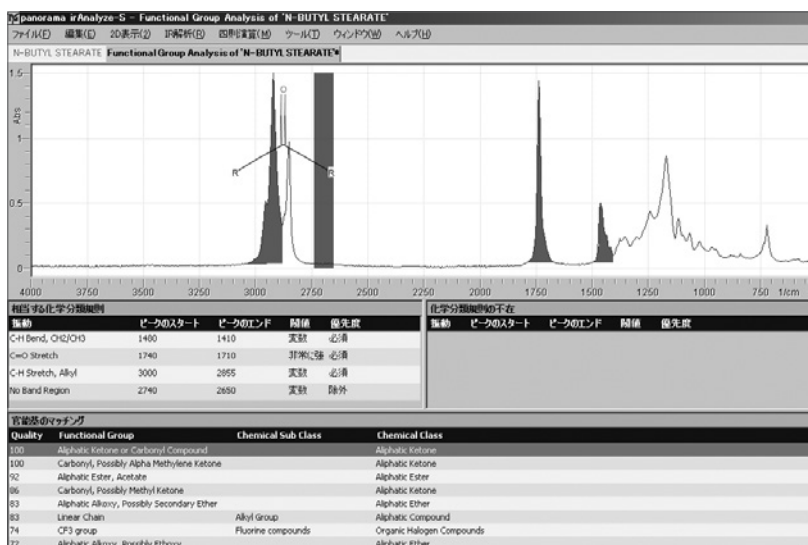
panorama irAnalyze-S – Functional Group Analysis of 'N-BUTYL STEARATE'

ファイル(F) 編集(E) 2D表示(2) IR解析(R) 四則演算(M) ツール(T) ウィンドウ(W) ヘルプ(H)

N-BUTYL STEARATE | Functional Group Analysis of 'N-BUTYL STEARATE'

1.5
Abs
1
0.5
0
O
R
R

4000 3750 3500 3250 3000 2750 2500 2250 2000 1750 1500 1250 1000 750 1/cm

相当する化学分類規則

| 振動 | ピークのスタート | ピークのエンド | 閾値 | 優先度 |
|---|---|---|---|---|
| C-H Bend, CH2/CH3 | 1480 | 1410 | 実験 | 必須 |
| C=O Stretch | 1740 | 1710 | 非常に強 | 必須 |
| C-H Stretch, Alkyl | 3000 | 2855 | 実験 | 必須 |
| No Band Region | 2740 | 2650 | 実験 | 除外 |

化学分類規則の不在

| 振動 | ピークのスタート | ピークのエンド | 閾値 | 優先度 |
|---|---|---|---|---|

官能基のマッチング

| Quality | Functional Group | Chemical Sub Class | Chemical Class |
|---|---|---|---|
| 100 | Aliphatic Ketone or Carbonyl Compound | | Aliphatic Ketone |
| 100 | Carbonyl, Possibly Alpha Methylene Ketone | | Aliphatic Ketone |
| 92 | Aliphatic Ester, Acetate | | Aliphatic Ester |
| 86 | Carbonyl, Possibly Methyl Ketone | | Aliphatic Ketone |
| 83 | Aliphatic Alkoxy, Possibly Secondary Ether | | Aliphatic Ether |
| 83 | Linear Chain | Alkyl Group | Aliphatic Compound |
| 74 | CF3 group | Fluorine compounds | Organic Halogen Compounds |
| 72 | Aliphatic Alkoxy, Possibly Ethoxy | | Aliphatic Ether |